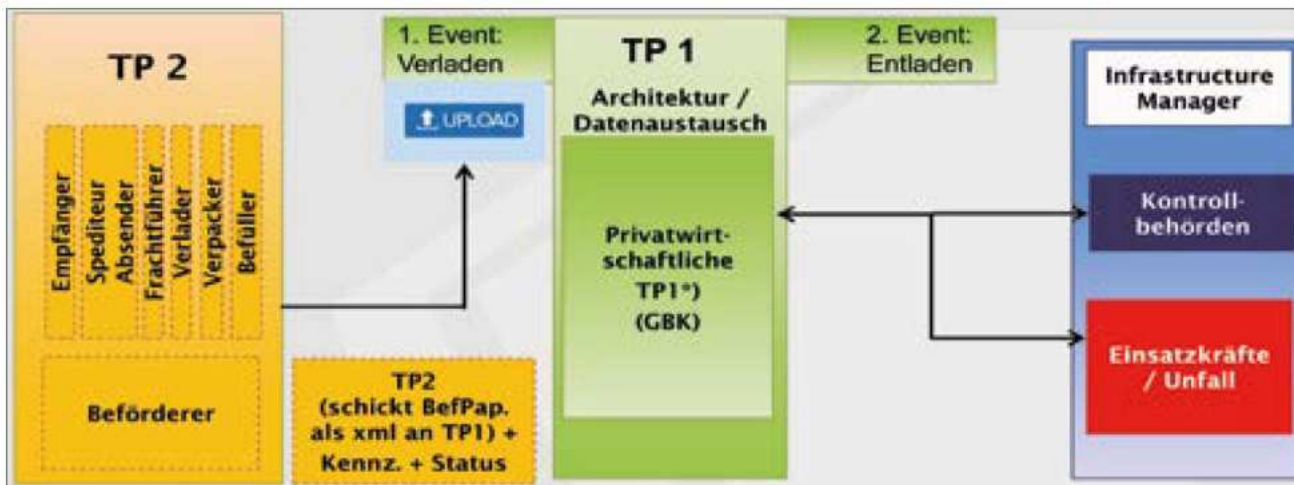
TP 2

Empfänger

Spediteur

Absender

Frachtführer

Verlader

Verpacker

Befüller

Beförderer

1. Event: Verladen

UPLOAD

TP2 (schickt BefPap. als xml an TP1) + Kennz. + Status

TP 1

Architektur / Datenaustausch

Privatwirtschaftliche TP1*) (GBK)

2. Event: Entladen

Infrastructure Manager

Kontrollbehörden

Einsatzkräfte / Unfall